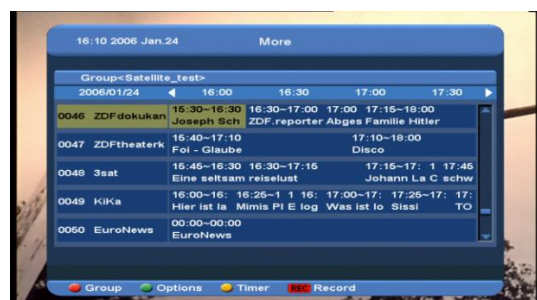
16:10 2006 Jan.24

More

Group<Satellite_test>

| 2006/01/24 | 16:00 | 16:30 | 17:00 | 17:30 |
|---|---|---|---|---|
| 0046 ZDFdokukan | 15:30~16:30 Joseph Sch | 16:30~17:00 ZDF.reporter | 17:00 Abges | 17:15~18:00 Familie Hitler |
| 0047 ZDFtheaterk | 15:40~17:10 Foi - Glaube | | 17:10~18:00 Disco | |
| 0048 3sat | 15:45~16:30 Eine seltsam | 16:30~17:15 reiselust | 17:15~17: Johann | 1 17:45 La C schw |
| 0049 KiKa | 16:00~16: Hier ist la | 16:25~1 Mimis Pl | 1 16: E log | 17:00~17: Was ist lo | 17:25~17: Sissi | 17: TO |
| 0050 EuroNews | 00:00~00:00 EuroNews | | | |

Group Options Timer REC Record